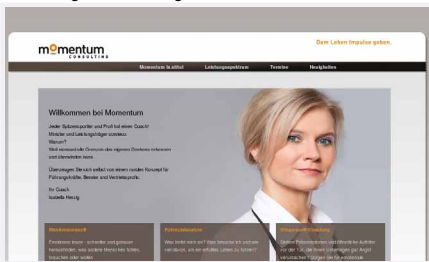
momentum
CONSULTING

Dem Leben Impulse geben.

Momentum ist aktiv!   Leistungsspektrum   Termine   Neuigkeiten

Willkommen bei Momentum

Jeder Spitzensportler und Profi hat einen Coach! Mitarbeiter und Leistungsträger sowieso. Warum? Weil niemand die Grenzen des eigenen Denkens erkennen und überwinden kann.

Überzeugen Sie sich selbst von einem runden Konzept für Führungskräfte, Berater und Vertriebsprofis.

Ihr Coach
Isabelle Herzig

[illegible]
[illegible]
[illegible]